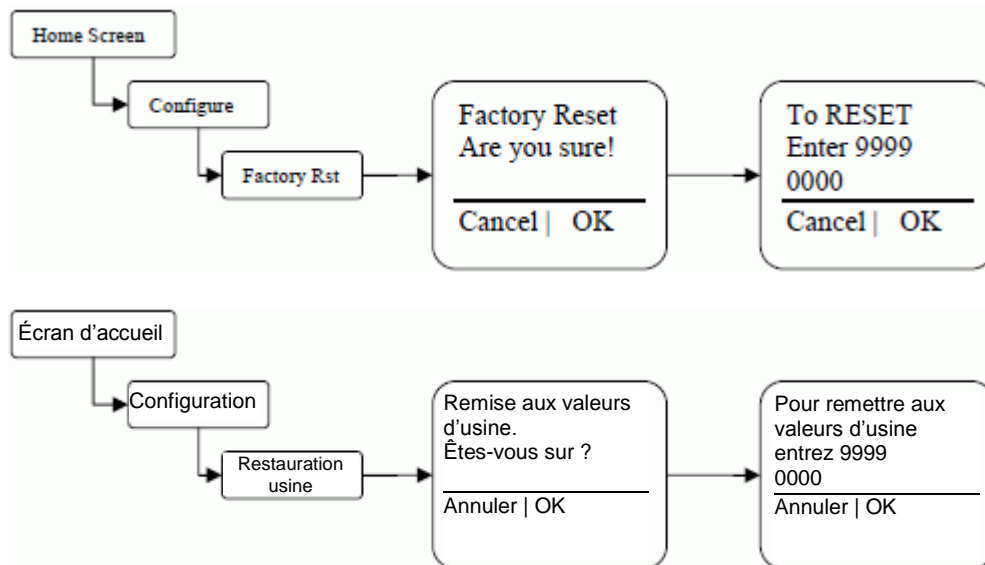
Home Screen

Configure

Factory Rst

Factory Reset
Are you sure!

Cancel | OK

To RESET
Enter 9999
0000

Cancel | OK

Écran d'accueil

Configuration

Restauration usine

Remise aux valeurs d'usine.
Êtes-vous sur ?

Annuler | OK

Pour remettre aux valeurs d'usine entrez 9999
0000

Annuler | OK